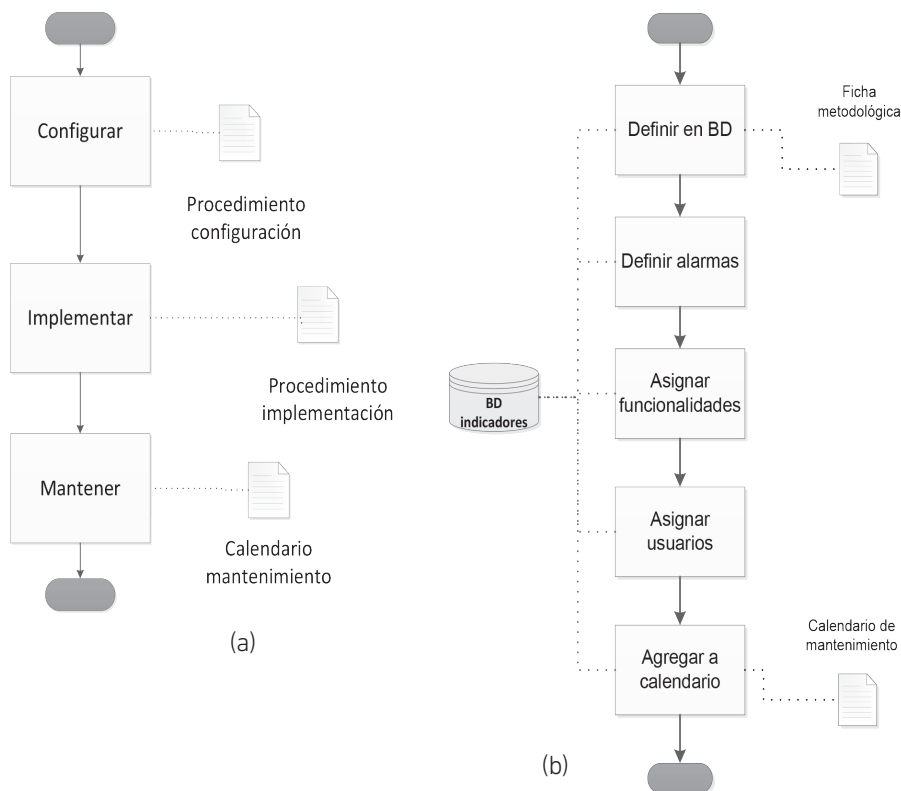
Configurar

Procedimiento configuración

Implementar

Procedimiento implementación

Mantener

Calendario mantenimiento

(a)

Definir en BD

Ficha metodológica

Definir alarmas

BD indicadores

Asignar funcionalidades

Asignar usuarios

Agregar a calendario

Calendario de mantenimiento

(b)